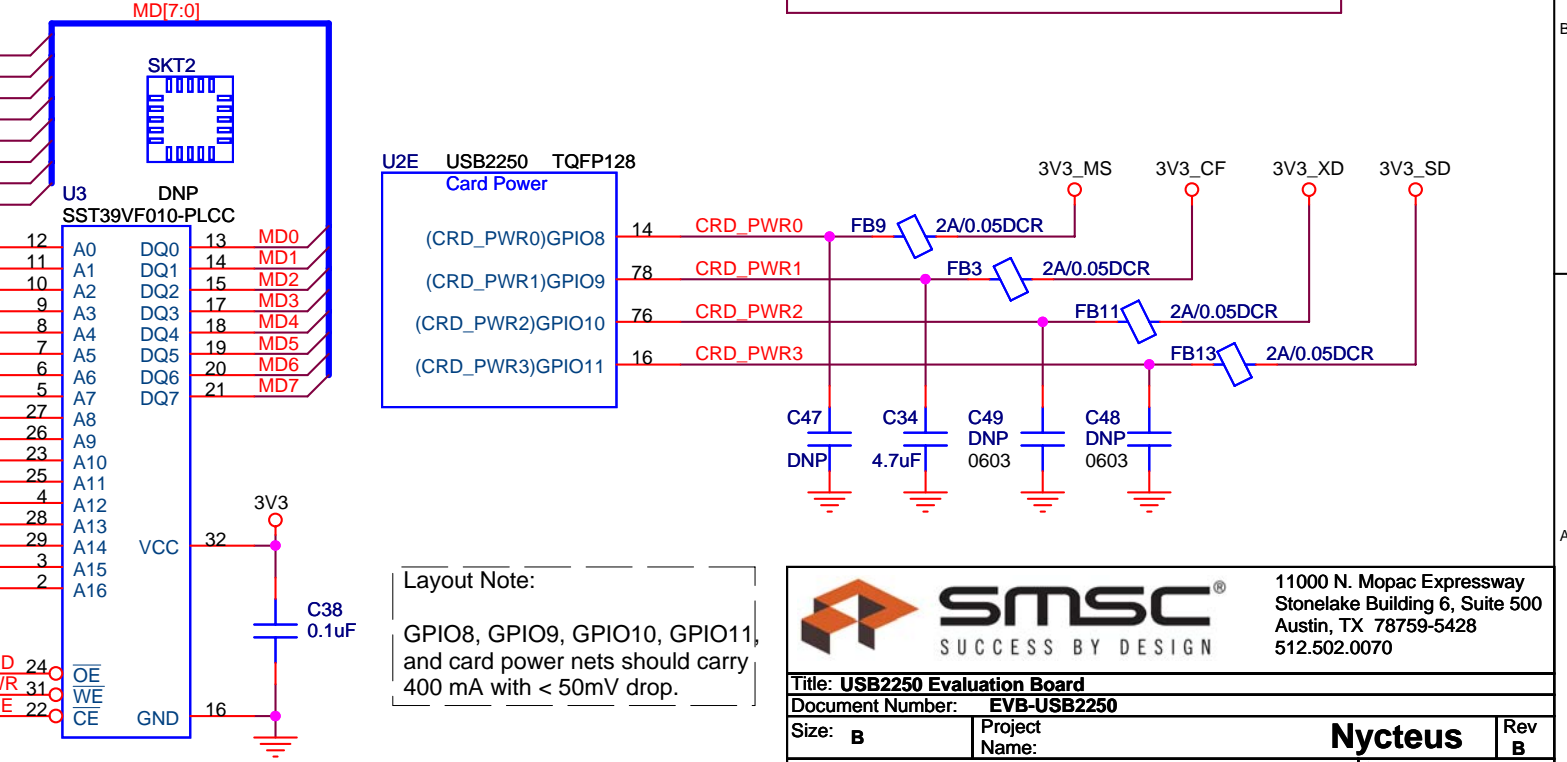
MD[7:0]

SKT2

U3 DNP
SST39VF010-PLCC

| 12 | A0 | DQ0 | 13 | MD0 |
|---|---|---|---|---|
| 11 | A1 | DQ1 | 14 | MD1 |
| 10 | A2 | DQ2 | 15 | MD2 |
| 9 | A3 | DQ3 | 17 | MD3 |
| 8 | A4 | DQ4 | 18 | MD4 |
| 7 | A5 | DQ5 | 19 | MD5 |
| 6 | A6 | DQ6 | 20 | MD6 |
| 5 | A7 | DQ7 | 21 | MD7 |
| 27 | A8 | | | |
| 26 | A9 | | | |
| 23 | A10 | | | |
| 25 | A11 | | | |
| 4 | A12 | | | |
| 28 | A13 | | | |
| 29 | A14 | VCC | 32 | |
| 3 | A15 | | | |
| 2 | A16 | | | |

3V3

C38
0.1uF

D 24 $\overline{OE}$
/R 31 $\overline{WE}$
E 22 $\overline{CE}$ GND 16

U2E USB2250 TQFP128
Card Power

(CRD_PWR0)GPIO8 14 CRD_PWR0
(CRD_PWR1)GPIO9 78 CRD_PWR1
(CRD_PWR2)GPIO10 76 CRD_PWR2
(CRD_PWR3)GPIO11 16 CRD_PWR3

3V3_MS 3V3_CF 3V3_XD 3V3_SD

FB9 2A/0.05DCR
FB3 2A/0.05DCR
FB11 2A/0.05DCR
FB13 2A/0.05DCR

C47 DNP
C34 4.7uF
C49 DNP 0603
C48 DNP 0603

Layout Note:

GPIO8, GPIO9, GPIO10, GPIO11, and card power nets should carry 400 mA with < 50mV drop.

SMSC®
SUCCESS BY DESIGN

11000 N. Mopac Expressway
Stonelake Building 6, Suite 500
Austin, TX 78759-5428
512.502.0070

Title: USB2250 Evaluation Board
Document Number: EVB-USB2250
Size: B
Project Name: Nycteus
Rev B